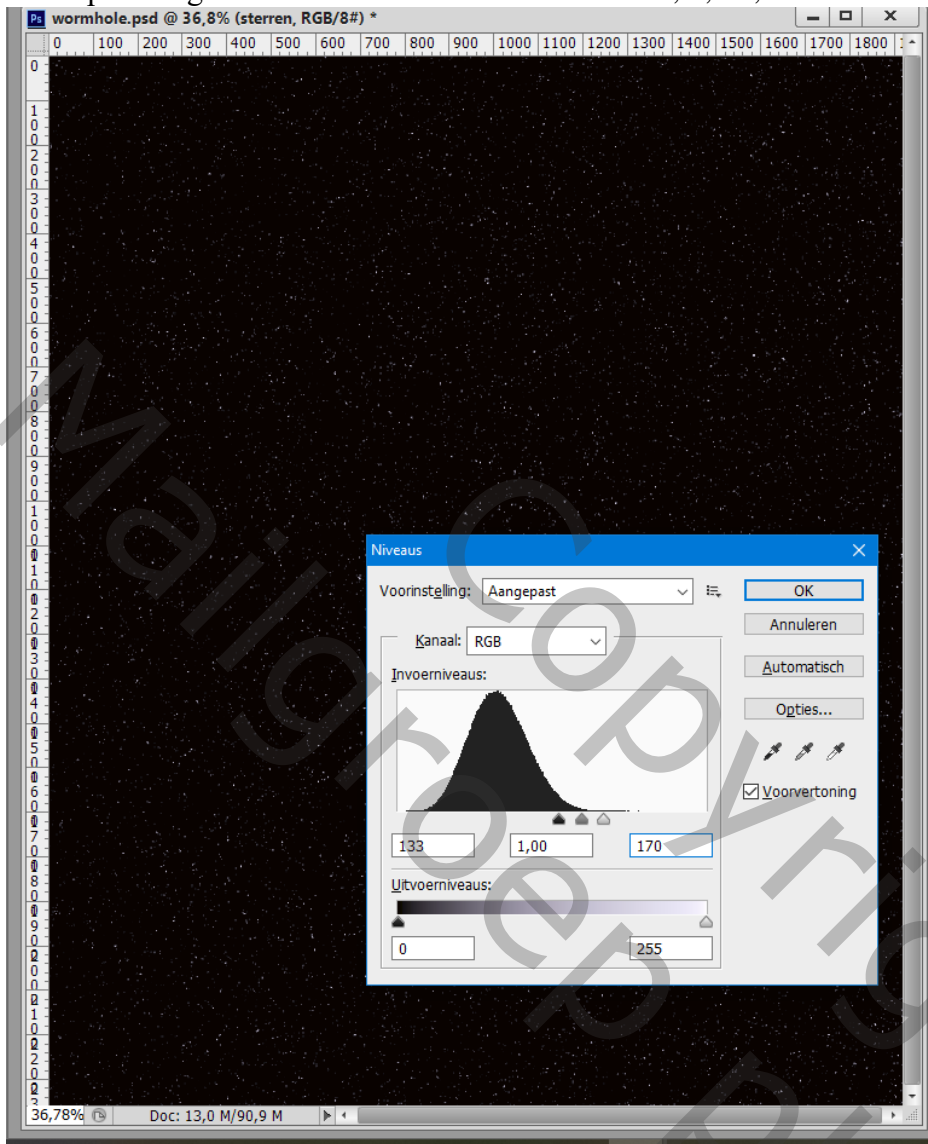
wormhole.psd @ 36,8% (sterren, RGB/8#) *

0 100 200 300 400 500 600 700 800 900 1000 1100 1200 1300 1400 1500 1600 1700 1800

Niveaus

Voorinstelling: Aangepast

OK

Annuleren

Kanaal: RGB

Automatisch

Invoerniveaus:

Opties...

Voorvertoning

133 1,00 170

Uitvoerniveaus:

0 255

36,78% Doc: 13,0 M/90,9 M

Mailgroep Copyright